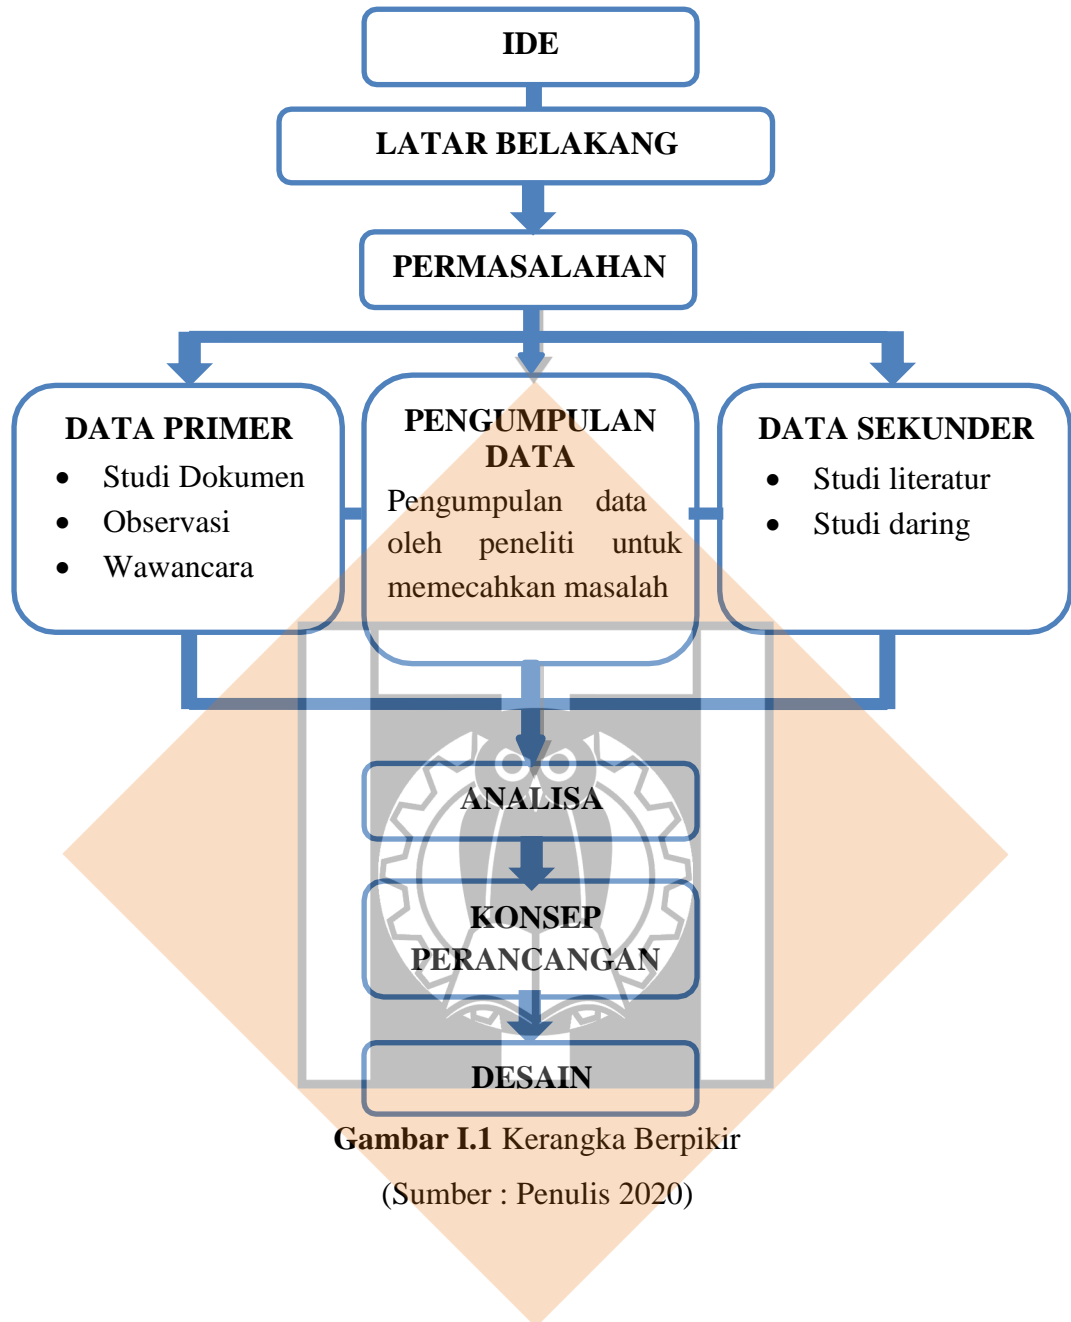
IDE

LATAR BELAKANG

PERMASALAHAN

DATA PRIMER
- Studi Dokumen
- Observasi
- Wawancara

PENGUMPULAN DATA
Pengumpulan data oleh peneliti untuk memecahkan masalah

DATA SEKUNDER
- Studi literatur
- Studi daring

ANALISA

KONSEP PERANCANGAN

DESAIN

**Gambar I.1** Kerangka Berpikir
(Sumber : Penulis 2020)